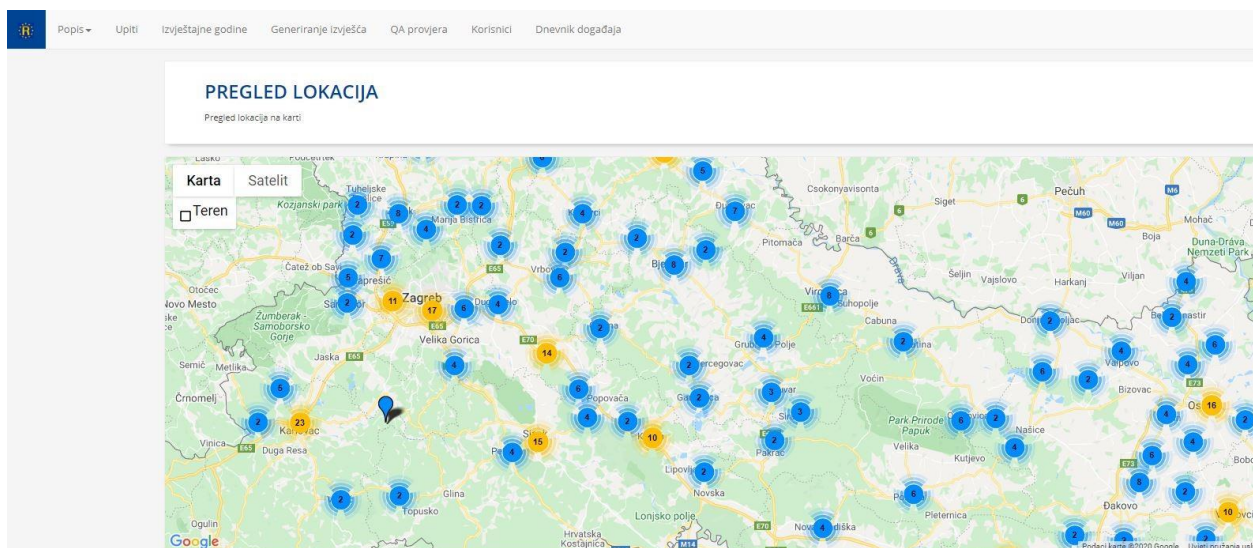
Popis ▾ Upiti Izvještajne godine Generiranje izvješća QA provjera Korisnici Dnevnik događaja

PREGLED LOKACIJA

Pregled lokacija na karti

Karta Satelit
Teren

Lasko Tuheljske Kozjanski park Marija Bistrica Čatež ob Savi Zaprešić Otočec Novo Mesto Samobor Zagreb Žumberak - Samoborsko Gorje Jaska Velika Gorica Semič Metlika Črnomelj Karlovac Vinica Duga Resa Glina Topusko Ogulin Sisak Petrinja Popovača Kutina Lipovljani Novska Lonjsko polje Hrvatska Kostajnica Vrbovec Bjelovar Garešnica Grubišno Polje Daruvar Pakrac Sirač Virovitica Suhopolje Pitomača Barča Cabuna Slatina Voćin Park Prirode Papuk Velika Kutjevo Našice Orahovica Csokonyavisonta Siget Pečuh Mohač Boja Duna-Drava Nemzeti Park Šeljin Vajslovo Harkanj Viljan Donji Miholjac Beli Manastir Valpovo Bizovac Osijek Đakovo Pleternica Nova Gradiška Požega

E65 E70 E661 E73 M6 M60 M14

2 8 4 2 2 2 7 4 2 5 2 11 17 6 4 6 2 2 2 6 5 7 8 2 4 14 2 6 2 4 2 4 3 3 2 5 23 2 15 10 4 2 2 2 2 6 4 2 2 2 6 4 2 4 6 4 2 4 16 4 6 8 2 10 2 2 2 6 2 4

Google

Podaci karte ©2020 Google Uvjeti pružanja usl